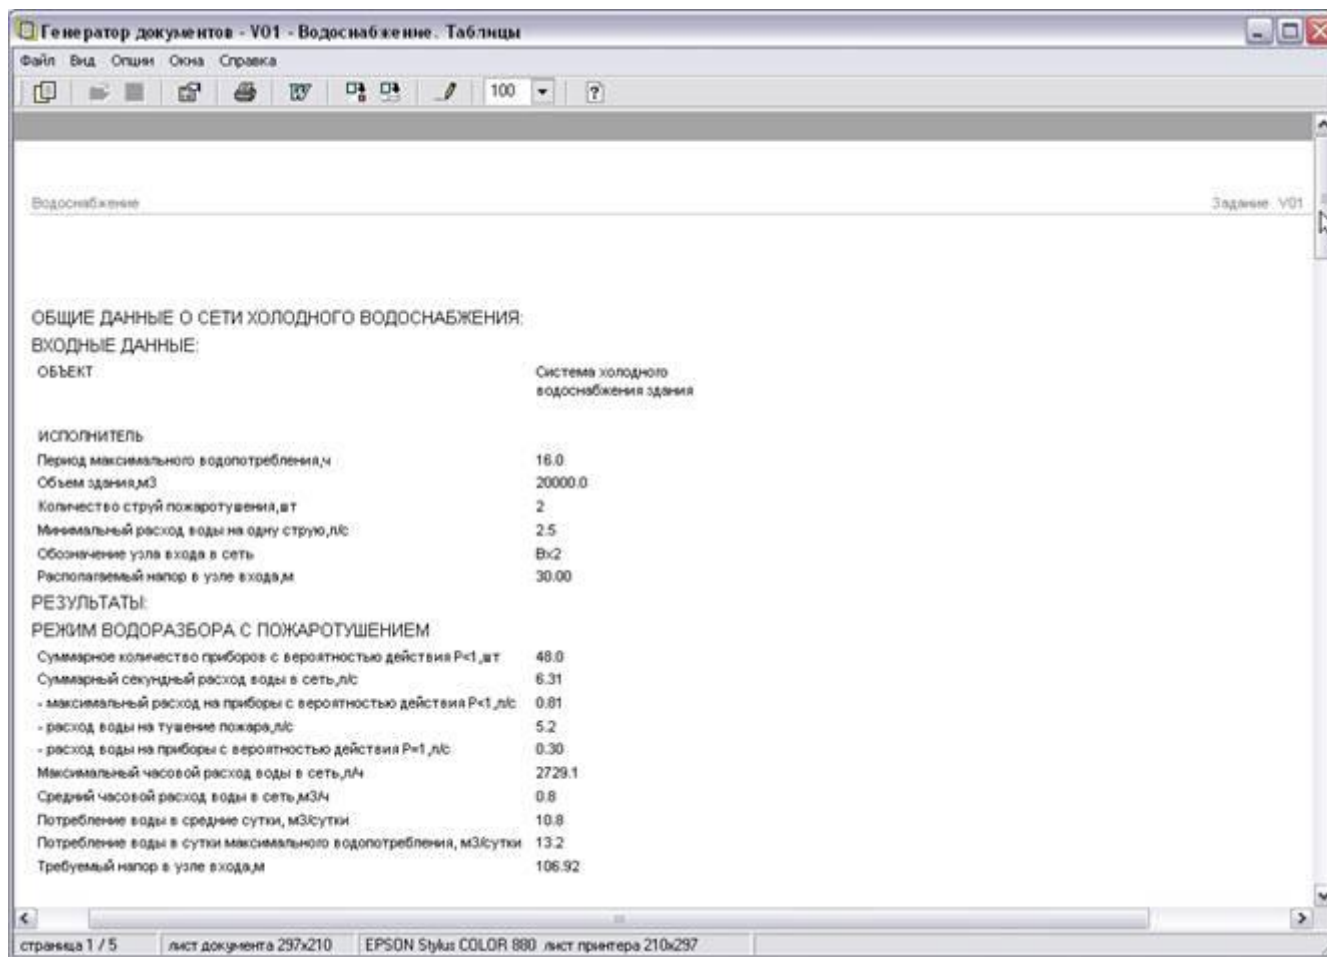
Генератор документов - V01 - Водоснабжение. Таблицы

Файл Вид Опции Окна Справка

100

Водоснабжение

Задание V01

ОБЩИЕ ДАННЫЕ О СЕТИ ХОЛОДНОГО ВОДОСНАБЖЕНИЯ:

ВХОДНЫЕ ДАННЫЕ:

| | |
|---|---|
| ОБЪЕКТ | Система холодного водоснабжения здания |
| ИСПОЛНИТЕЛЬ | |
| Период максимального водопотребления,ч | 16.0 |
| Объем здания,м3 | 20000.0 |
| Количество струй пожаротушения,шт | 2 |
| Минимальный расход воды на одну струю,л/с | 2.5 |
| Обозначение узла входа в сеть | Вх2 |
| Располагаемый напор в узле входа,м | 30.00 |

РЕЗУЛЬТАТЫ:

РЕЖИМ ВОДОРАЗБОРА С ПОЖАРОТУШЕНИЕМ

| | |
|---|---|
| Суммарное количество приборов с вероятностью действия P<1,шт | 48.0 |
| Суммарный секундный расход воды в сеть,л/с | 6.31 |
| - максимальный расход на приборы с вероятностью действия P<1,л/с | 0.81 |
| - расход воды на тушение пожара,л/с | 5.2 |
| - расход воды на приборы с вероятностью действия P=1,л/с | 0.30 |
| Максимальный часовой расход воды в сеть,л/ч | 2729.1 |
| Средний часовой расход воды в сеть,м3/ч | 0.8 |
| Потребление воды в средние сутки, м3/сутки | 10.8 |
| Потребление воды в сутки максимального водопотребления, м3/сутки | 13.2 |
| Требуемый напор в узле входа,м | 106.92 |

страница 1 / 5 | лист документа 297x210 | EPSON Stylus COLOR 880 лист принтера 210x297